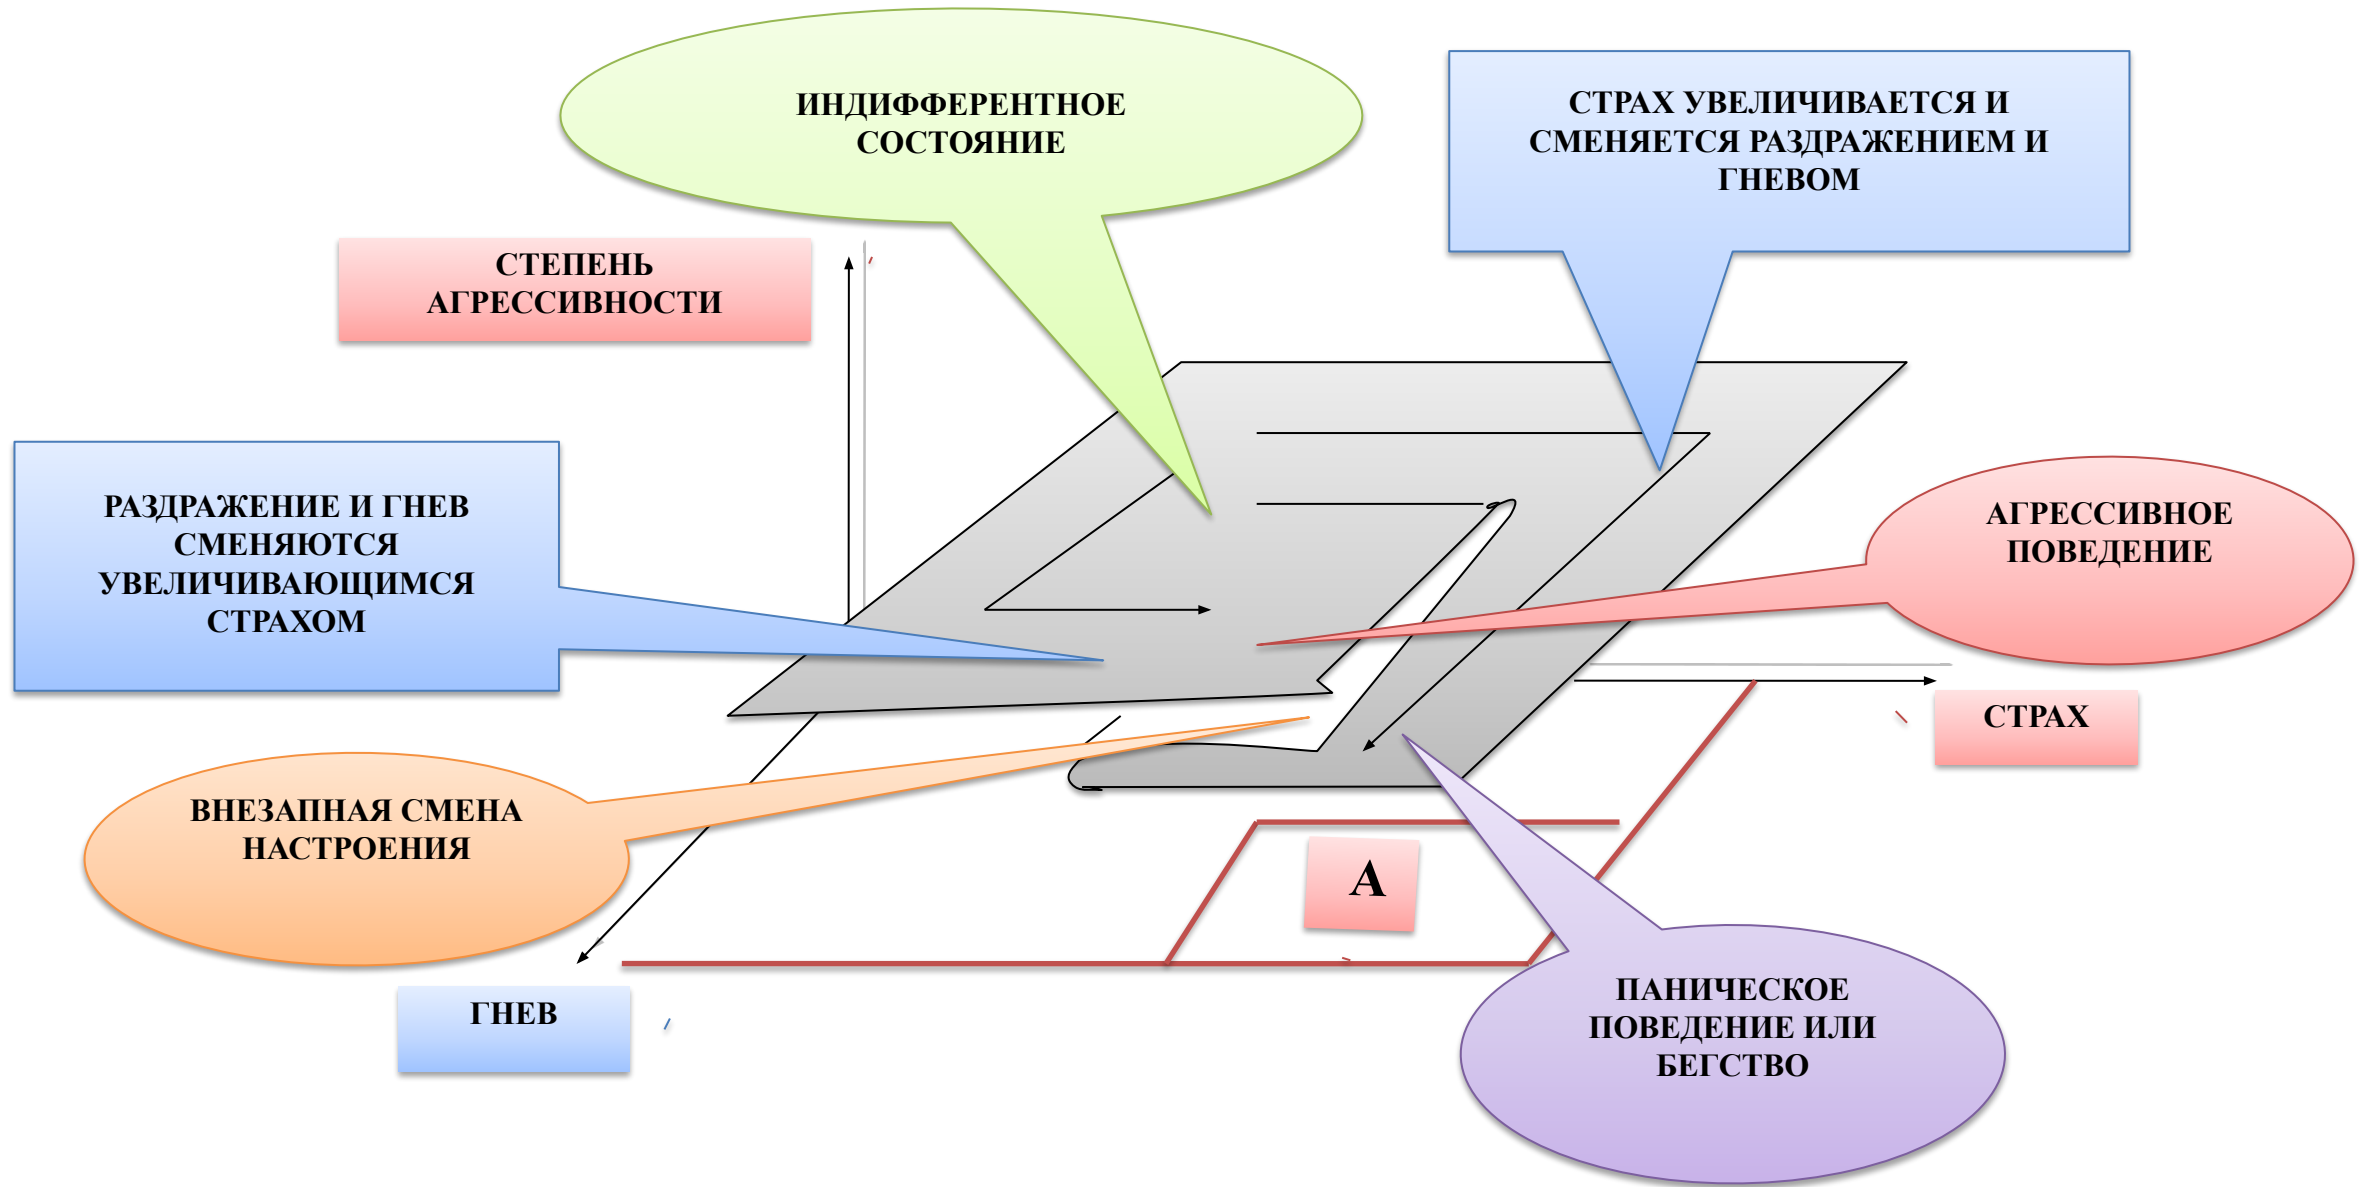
ИНДИФФЕРЕНТНОЕ СОСТОЯНИЕ

СТРАХ УВЕЛИЧИВАЕТСЯ И СМЕНЯЕТСЯ РАЗДРАЖЕНИЕМ И ГНЕВОМ

СТЕПЕНЬ АГРЕССИВНОСТИ

РАЗДРАЖЕНИЕ И ГНЕВ СМЕНЯЮТСЯ УВЕЛИЧИВАЮЩИМСЯ СТРАХОМ

АГРЕССИВНОЕ ПОВЕДЕНИЕ

СТРАХ

ВНЕЗАПНАЯ СМЕНА НАСТРОЕНИЯ

А

ГНЕВ

ПАНИЧЕСКОЕ ПОВЕДЕНИЕ ИЛИ БЕГСТВО